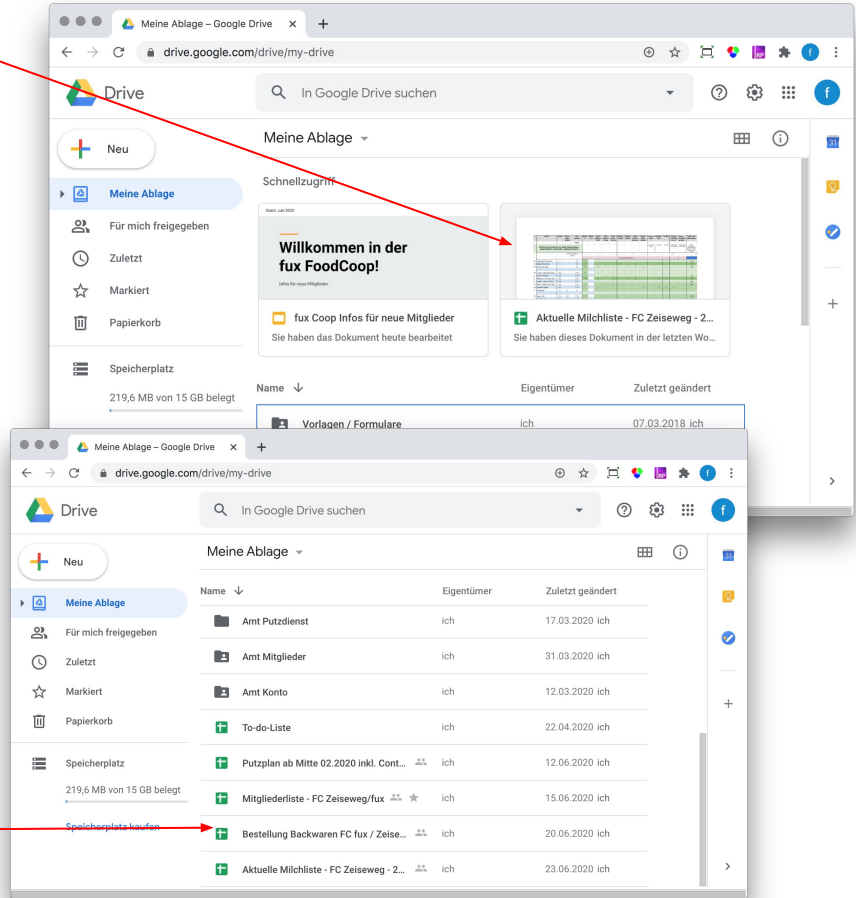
Meine Ablage – Google Drive
drive.google.com/drive/my-drive
Drive
In Google Drive suchen
Neu
Meine Ablage
Für mich freigegeben
Zuletzt
Markiert
Papierkorb
Speicherplatz
219,6 MB von 15 GB belegt
Meine Ablage
Schnellzugriff
Stand: Juni 2020
Willkommen in der fux FoodCoop!
Infos für neue Mitglieder
fux Coop Infos für neue Mitglieder
Sie haben das Dokument heute bearbeitet
Aktuelle Milchliste - FC Zeiseweg - 2...
Sie haben dieses Dokument in der letzten Wo...
Name
Eigentümer
Zuletzt geändert
Vorlagen / Formulare
ich
07.03.2018 ich

Meine Ablage – Google Drive
drive.google.com/drive/my-drive
Drive
In Google Drive suchen
Neu
Meine Ablage
Für mich freigegeben
Zuletzt
Markiert
Papierkorb
Speicherplatz
219,6 MB von 15 GB belegt
Speicherplatz kaufen
Meine Ablage

| Name | Eigentümer | Zuletzt geändert |
|---|---|---|
| Amt Putzdienst | ich | 17.03.2020 ich |
| Amt Mitglieder | ich | 31.03.2020 ich |
| Amt Konto | ich | 12.03.2020 ich |
| To-do-Liste | ich | 22.04.2020 ich |
| Putzplan ab Mitte 02.2020 inkl. Cont... | ich | 12.06.2020 ich |
| Mitgliederliste - FC Zeiseweg/fux | ich | 15.06.2020 ich |
| Bestellung Backwaren FC fux / Zeise... | ich | 20.06.2020 ich |
| Aktuelle Milchliste - FC Zeiseweg - 2... | ich | 23.06.2020 ich |